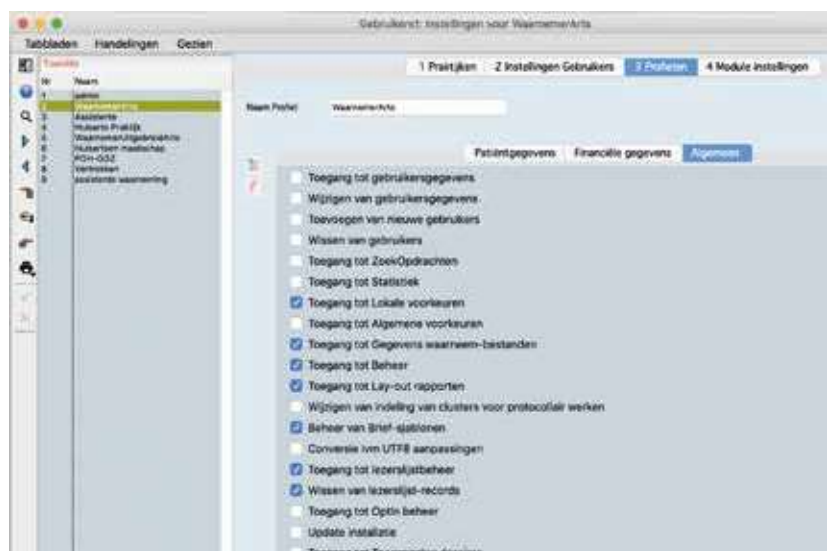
Gebruikers: Instellingen voor WaarnemerArts

Tabbladen Handelingen Gezien

Profielen

Nr Naam
1 admin
2 Waarneming
3 Assistente
4 Huisarts Praktijk
5 Waarnemer/Apotheek
6 Huisarts medisch
7 POH-GGZ
8 Verlosser
9 Assistente waarneming

1 Praktijken 2 Instellingen Gebruikers 3 Profielen 4 Module Instellingen

Naam Profiel WaarnemerArts

Patiëntgegevens Financiële gegevens Algemeen

Toegang tot gebruikersgegevens
Wijzigen van gebruikersgegevens
Toevoegen van nieuwe gebruikers
Wissen van gebruikers
Toegang tot ZoekOpdrachten
Toegang tot Statistiek
Toegang tot Lokale voorkeuren
Toegang tot Algemene voorkeuren
Toegang tot Gegevens waarneem-bestanden
Toegang tot Beheer
Toegang tot Lay-out rapporten
Wijzigen van indeling van clusters voor protocollair werken
Beheer van Brief-sjablonen
Conversie ivm UTF8 aanpassingen
Toegang tot lezerslijstbeheer
Wissen van lezerslijst-records
Toegang tot Optin beheer
Update installatie
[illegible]